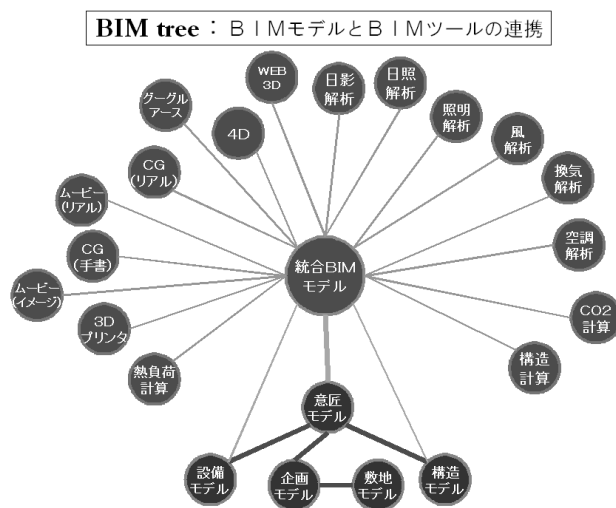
BIM tree：ＢＩＭモデルとＢＩＭツールの連携

WEB 3D

日影 解析

日照 解析

グーグル アース

4D

照明 解析

風 解析

CG (リアル)

換気 解析

ムービー (リアル)

空調 解析

CG (手書)

統合BIM モデル

ムービー (イメージ)

CO2 計算

3D プリンタ

構造 計算

熱負荷 計算

意匠 モデル

設備 モデル

企画 モデル

敷地 モデル

構造 モデル